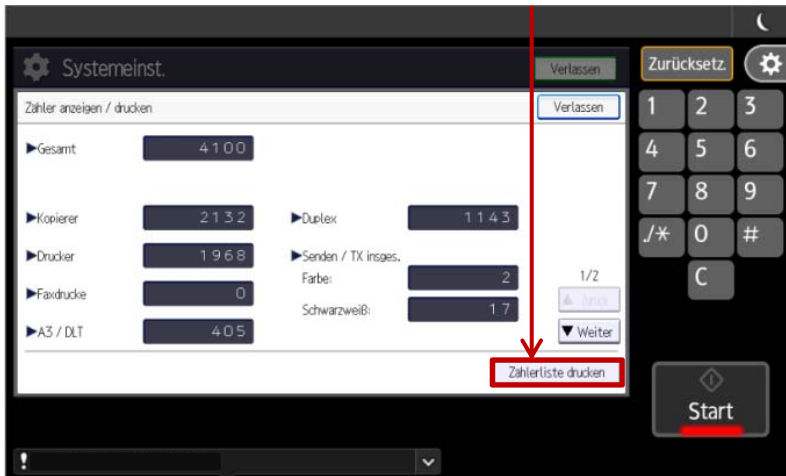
Systemeinst.

Verlassen

Zähler anzeigen / drucken

Verlassen

▶Gesamt 4100

▶Kopierer 2132

▶Drucker 1968

▶Faxdrucke 0

▶A3 / DLT 405

▶Duplex 1143

▶Senden / TX insges.

Farbe: 2

Schwarzweiß: 17

1/2

▲ Zurück

▼ Weiter

Zählerliste drucken

Zurücksetz.

1 2 3

4 5 6

7 8 9

./* 0 #

C

Start

!